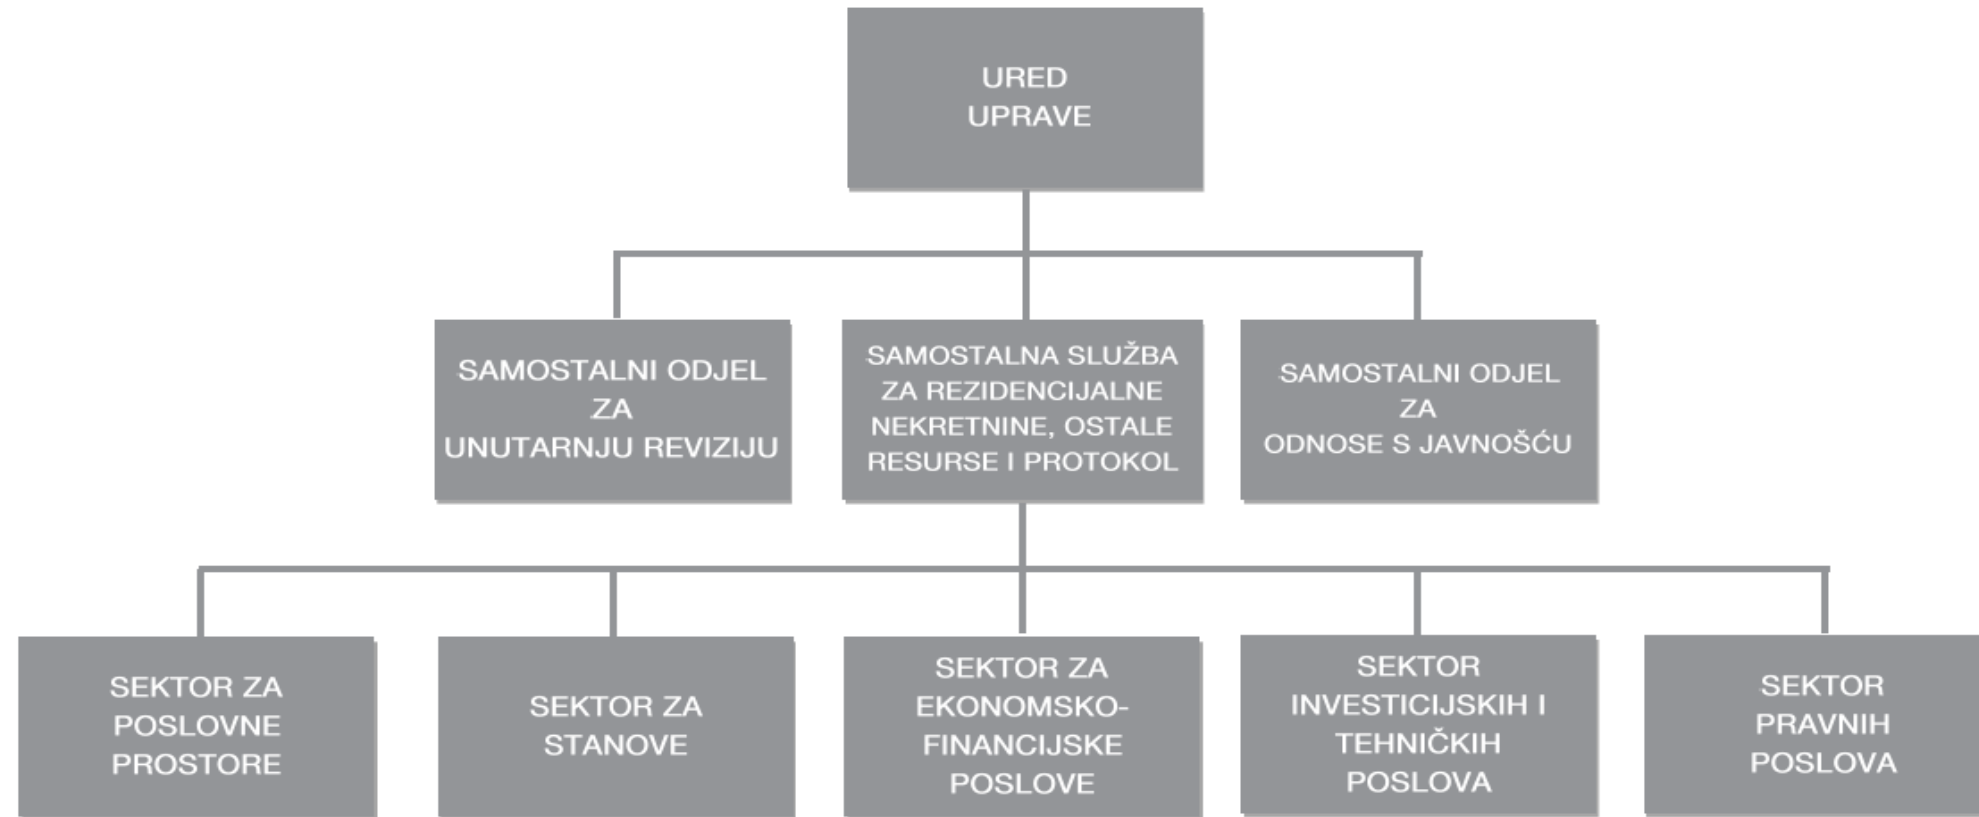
URED UPRAVE

SAMOSTALNI ODJEL ZA UNUTARNJU REVIZIJU

SAMOSTALNA SLUŽBA ZA REZIDENCIJALNE NEKRETNINE, OSTALE RESURSE I PROTOKOL

SAMOSTALNI ODJEL ZA ODNOSE S JAVNOŠĆU

SEKTOR ZA POSLOVNE PROSTORE

SEKTOR ZA STANOVE

SEKTOR ZA EKONOMSKO-FINANCIJSKE POSLOVE

SEKTOR INVESTICIJSKIH I TEHNIČKIH POSLOVA

SEKTOR PRAVNIH POSLOVA